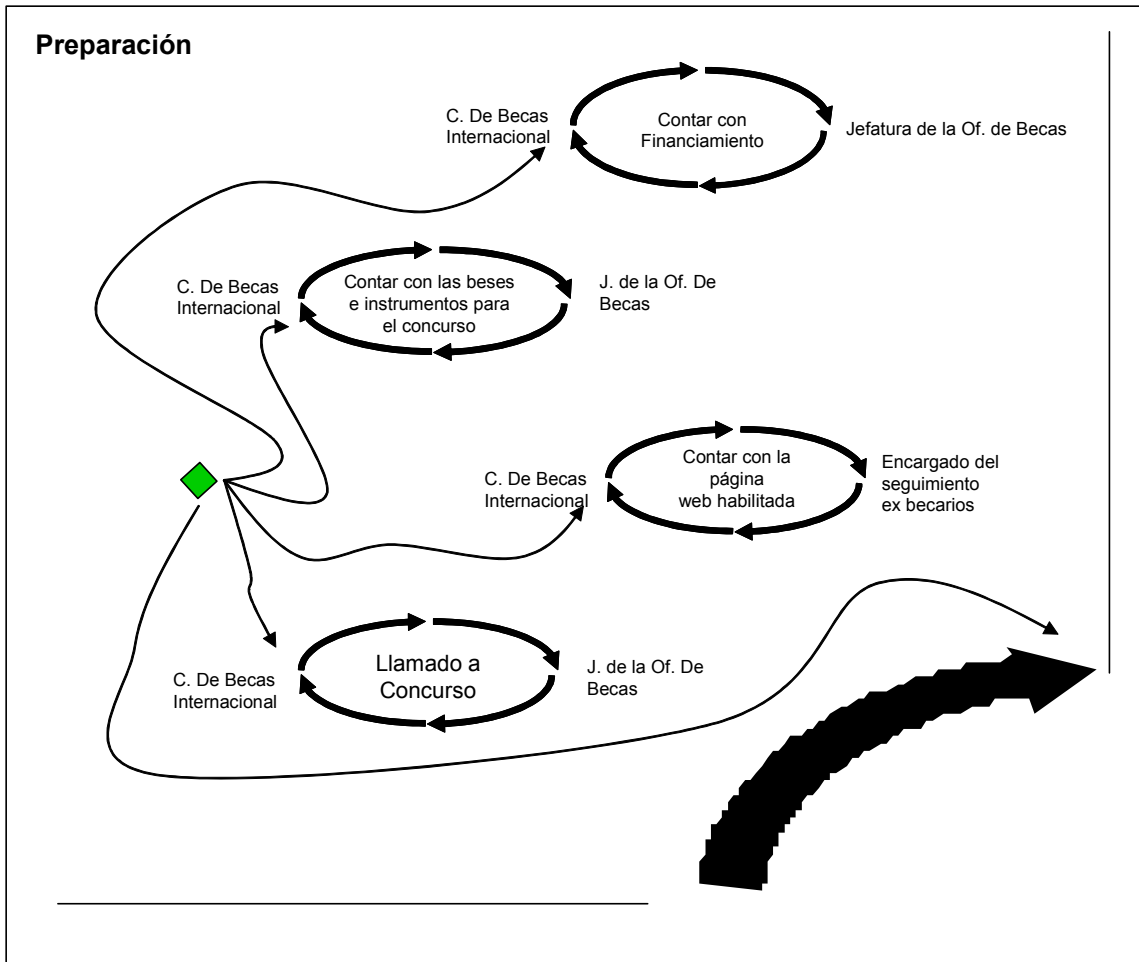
Preparación

C. De Becas Internacional

Contar con Financiamiento

Jefatura de la Of. de Becas

C. De Becas Internacional

Contar con las beses e instrumentos para el concurso

J. de la Of. De Becas

C. De Becas Internacional

Contar con la página web habilitada

Encargado del seguimiento ex becarios

C. De Becas Internacional

Llamado a Concurso

J. de la Of. De Becas